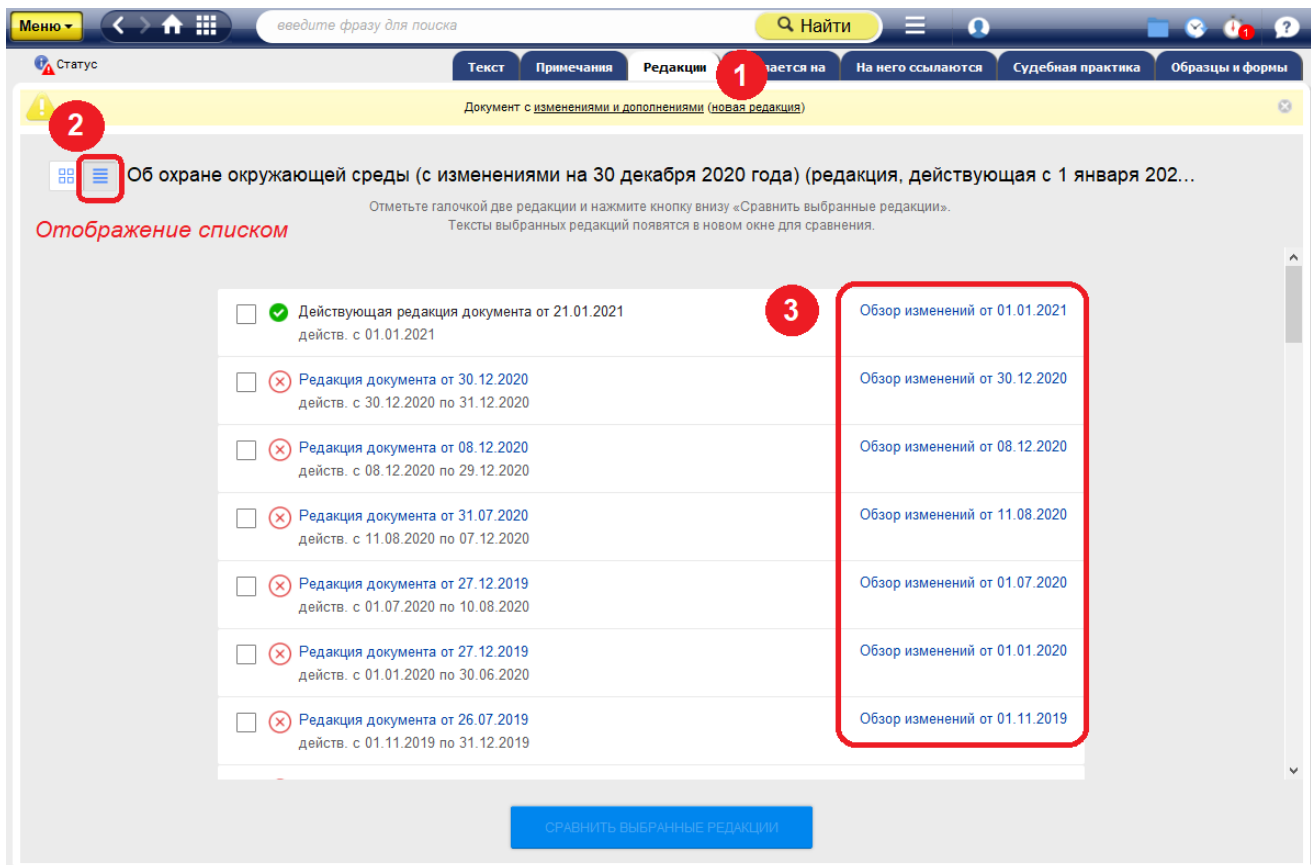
Меню

введите фразу для поиска

Найти

1

Статус

Текст | Примечания | Редакции | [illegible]ается на | На него ссылаются | Судебная практика | Образцы и формы

1

Документ с изменениями и дополнениями (новая редакция)

2

Об охране окружающей среды (с изменениями на 30 декабря 2020 года) (редакция, действующая с 1 января 202...

Отметьте галочкой две редакции и нажмите кнопку внизу «Сравнить выбранные редакции». Тексты выбранных редакций появятся в новом окне для сравнения.

Отображение списком

3

Действующая редакция документа от 21.01.2021
действ. с 01.01.2021

Обзор изменений от 01.01.2021

Редакция документа от 30.12.2020
действ. с 30.12.2020 по 31.12.2020

Обзор изменений от 30.12.2020

Редакция документа от 08.12.2020
действ. с 08.12.2020 по 29.12.2020

Обзор изменений от 08.12.2020

Редакция документа от 31.07.2020
действ. с 11.08.2020 по 07.12.2020

Обзор изменений от 11.08.2020

Редакция документа от 27.12.2019
действ. с 01.07.2020 по 10.08.2020

Обзор изменений от 01.07.2020

Редакция документа от 27.12.2019
действ. с 01.01.2020 по 30.06.2020

Обзор изменений от 01.01.2020

Редакция документа от 26.07.2019
действ. с 01.11.2019 по 31.12.2019

Обзор изменений от 01.11.2019

СРАВНИТЬ ВЫБРАННЫЕ РЕДАКЦИИ